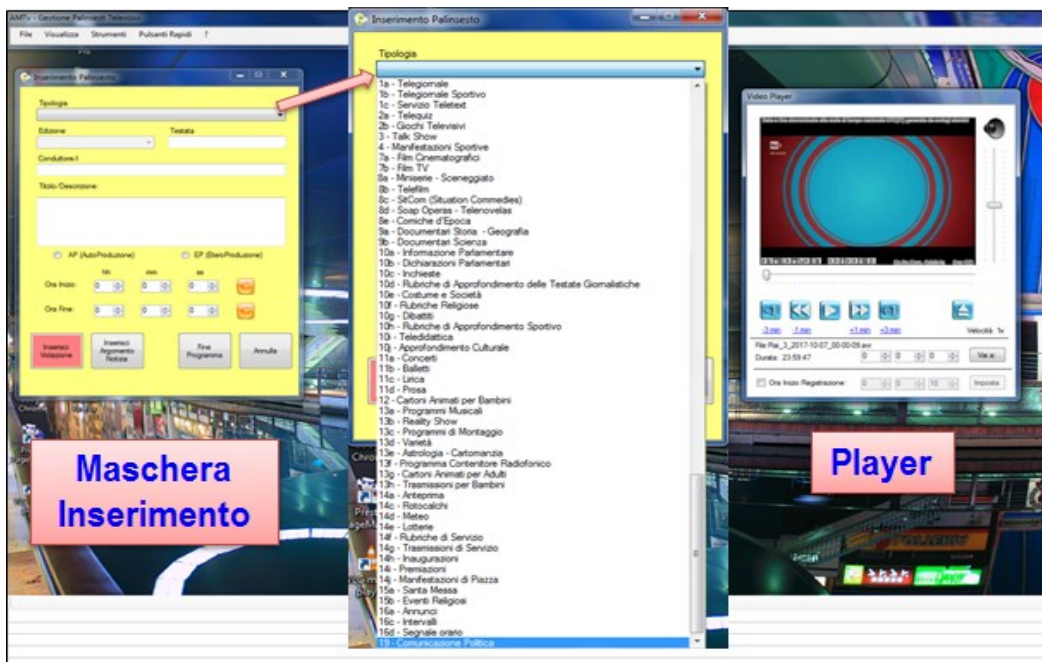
AMTv - Gestione Palinsesti Televisivi

File Visualizza Strumenti Pulsanti Rapidi ?

Inserimento Palinsesto

Tipologia

Edizione

Testata

Conduttore/i

Titolo Descrizione:

AP (AutoProduzione)

EP (EteroProduzione)

hh mm ss

Ora Inizio: 0 0 0

Ora Fine: 0 0 0

Inserisci Violazione

Inserisci Argomento Notizia

Fine Programma

Annulla

Maschera Inserimento

Inserimento Palinsesto

Tipologia

1a - Telegiornale
1b - Telegiornale Sportivo
1c - Servizio Teletext
2a - Telequiz
2b - Giochi Televisivi
3 - Talk Show
4 - Manifestazioni Sportive
7a - Film Cinematografici
7b - Film TV
8a - Miniserie - Sceneggiato
8b - Telefilm
8c - SitCom (Situation Commedies)
8d - Soap Operas - Telenovelas
8e - Comiche d'Epoca
9a - Documentari Storia - Geografia
9b - Documentari Scienza
10a - Informazione Parlamentare
10b - Dichiarazioni Parlamentari
10c - Inchieste
10d - Rubriche di Approfondimento delle Testate Giornalistiche
10e - Costume e Società
10f - Rubriche Religiose
10g - Dibattiti
10h - Rubriche di Approfondimento Sportivo
10i - Teledidattica
10j - Approfondimento Culturale
11a - Concerti
11b - Balletti
11c - Lirica
11d - Prosa
12 - Cartoni Animati per Bambini
13a - Programmi Musicali
13b - Reality Show
13c - Programmi di Montaggio
13d - Varietà
13e - Astrologia - Cartomanzia
13f - Programma Contenitore Radiofonico
13g - Cartoni Animati per Adulti
13h - Trasmissioni per Bambini
14a - Anteprima
14c - Rotocalchi
14d - Meteo
14e - Lotterie
14f - Rubriche di Servizio
14g - Trasmissioni di Servizio
14h - Inaugurazioni
14i - Premiazioni
14j - Manifestazioni di Piazza
15a - Santa Messa
15b - Eventi Religiosi
16a - Annunci
16c - Intervalli
16d - Segnale orario
19 - Comunicazione Politica

Video Player

-3min -1min +1min +3min

Velocità: 1x

File: Rai_3_2017-10-07_00-00-09.avi

Durata: 23:59:47

0 0 0

Vai a

Ora Inizio Registrazione:

0 0 10

Imposta

Player